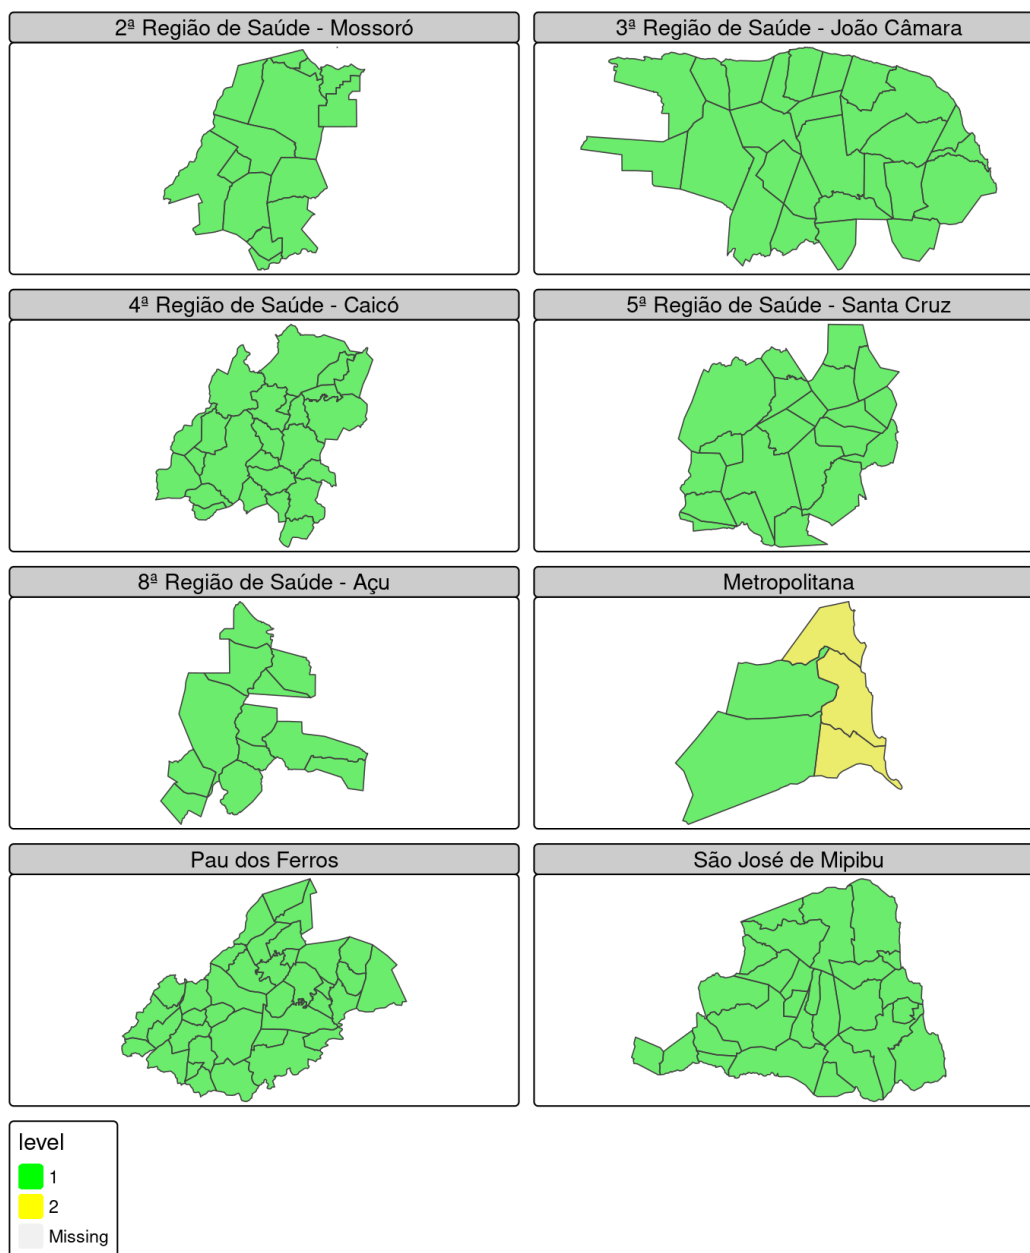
2ª Região de Saúde - Mossoró

3ª Região de Saúde - João Câmara

4ª Região de Saúde - Caicó

5ª Região de Saúde - Santa Cruz

8ª Região de Saúde - Açu

Metropolitana

Pau dos Ferros

São José de Mipibu

level
1
2
Missing